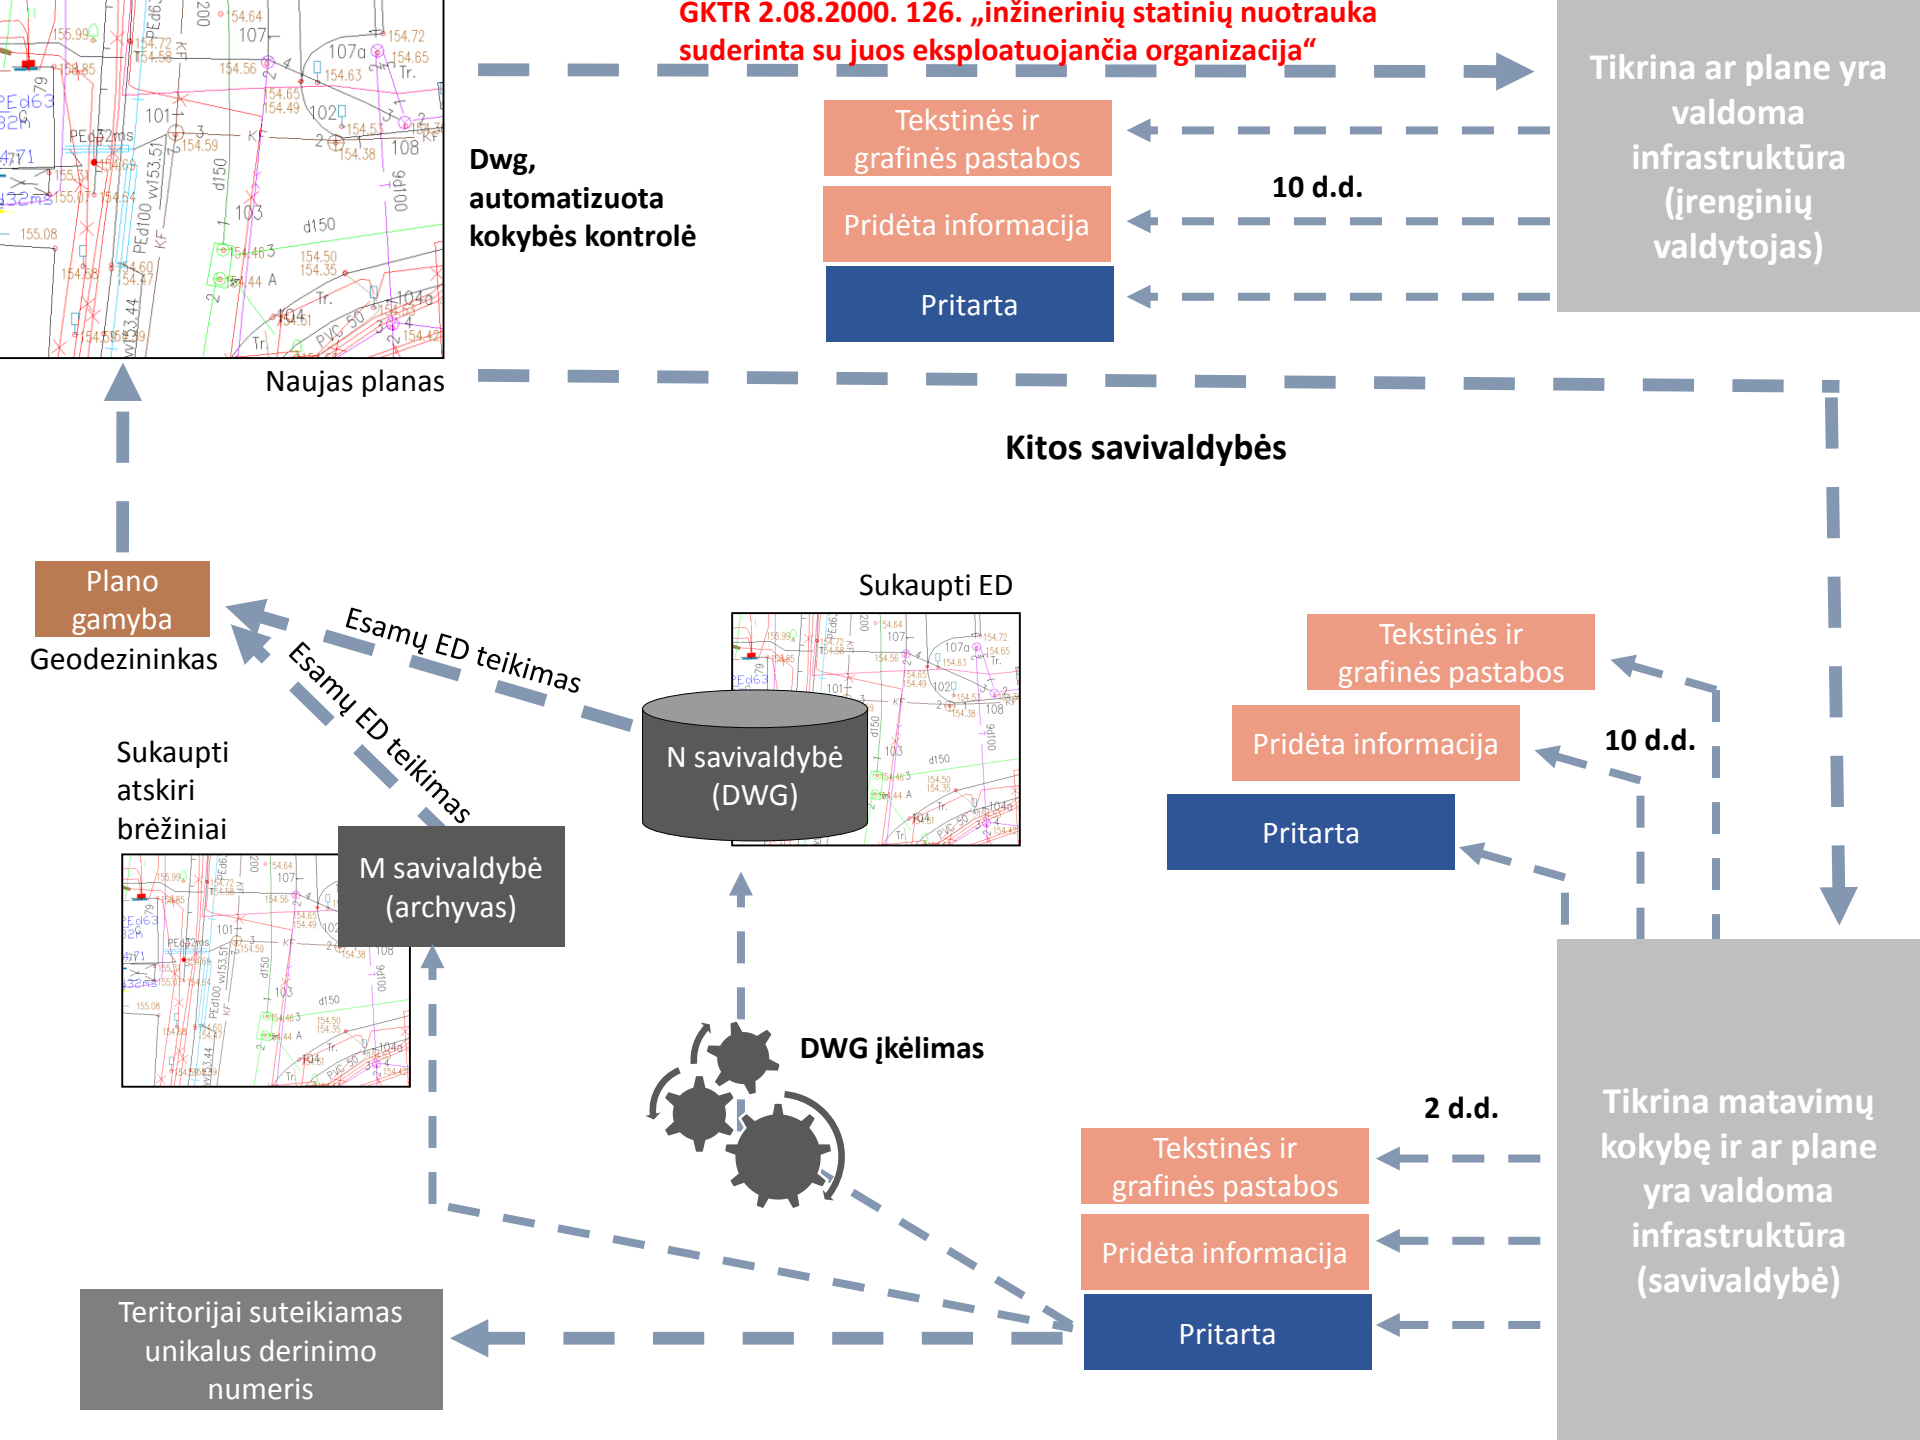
GKTR 2.08.2000. 126. „inžinerinių statinių nuotrauka suderinta su juos eksploatuojančia organizacija“

Tikrina ar plane yra valdoma infrastruktūra (įrenginių valdytojas)

Tekstinės ir grafinės pastabos

Pridėta informacija

Pritarta

10 d.d.

Dwg, automatizuota kokybės kontrolė

Naujas planas

Kitos savivaldybės

Plano gamyba

Geodezininkas

Esamų ED teikimas

Esamų ED teikimas

Sukaupti ED

N savivaldybė (DWG)

Sukaupti atskiri brėžiniai

M savivaldybė (archyvas)

Tekstinės ir grafinės pastabos

Pridėta informacija

10 d.d.

Pritarta

DWG įkėlimas

2 d.d.

Tekstinės ir grafinės pastabos

Pridėta informacija

Pritarta

Tikrina matavimų kokybę ir ar plane yra valdoma infrastruktūra (savivaldybė)

Teritorijai suteikiamas unikalus derinimo numeris